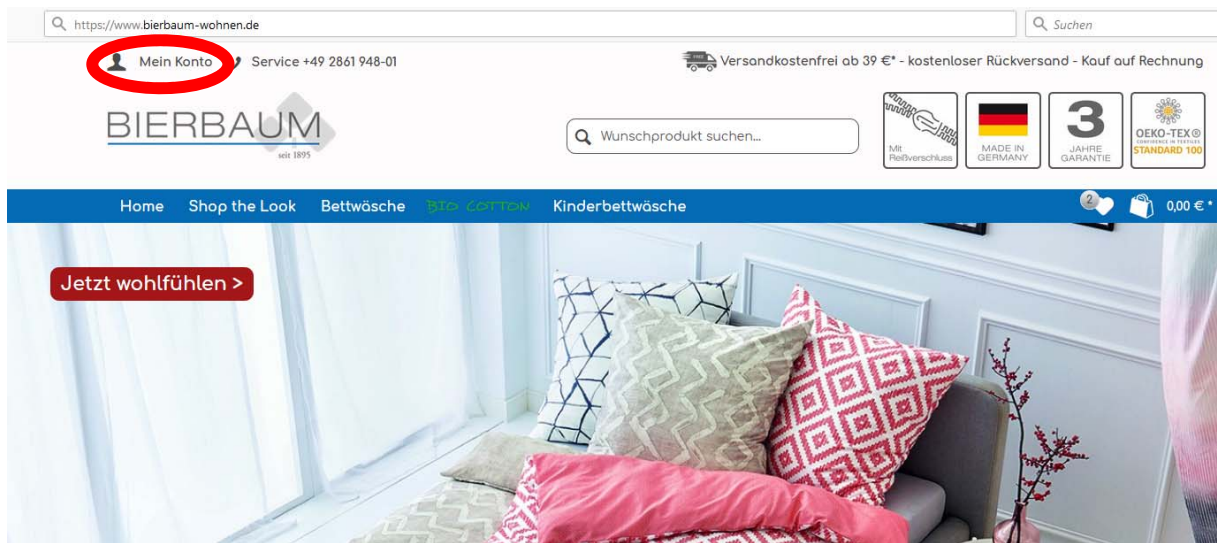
https://www.bierbaum-wohnen.de

Suchen

Mein Konto

Service +49 2861 948-01

Versandkostenfrei ab 39 €* - kostenloser Rückversand - Kauf auf Rechnung

BIERBAUM
seit 1895

Wunschprodukt suchen...

Mit Reißverschluss

MADE IN GERMANY

3
JAHRE GARANTIE

OEKO-TEX®
CONFIDENCE IN TEXTILES
STANDARD 100

Home

Shop the Look

Bettwäsche

BIO COTTON

Kinderbettwäsche

2

0,00 € *

Jetzt wohlfühlen >